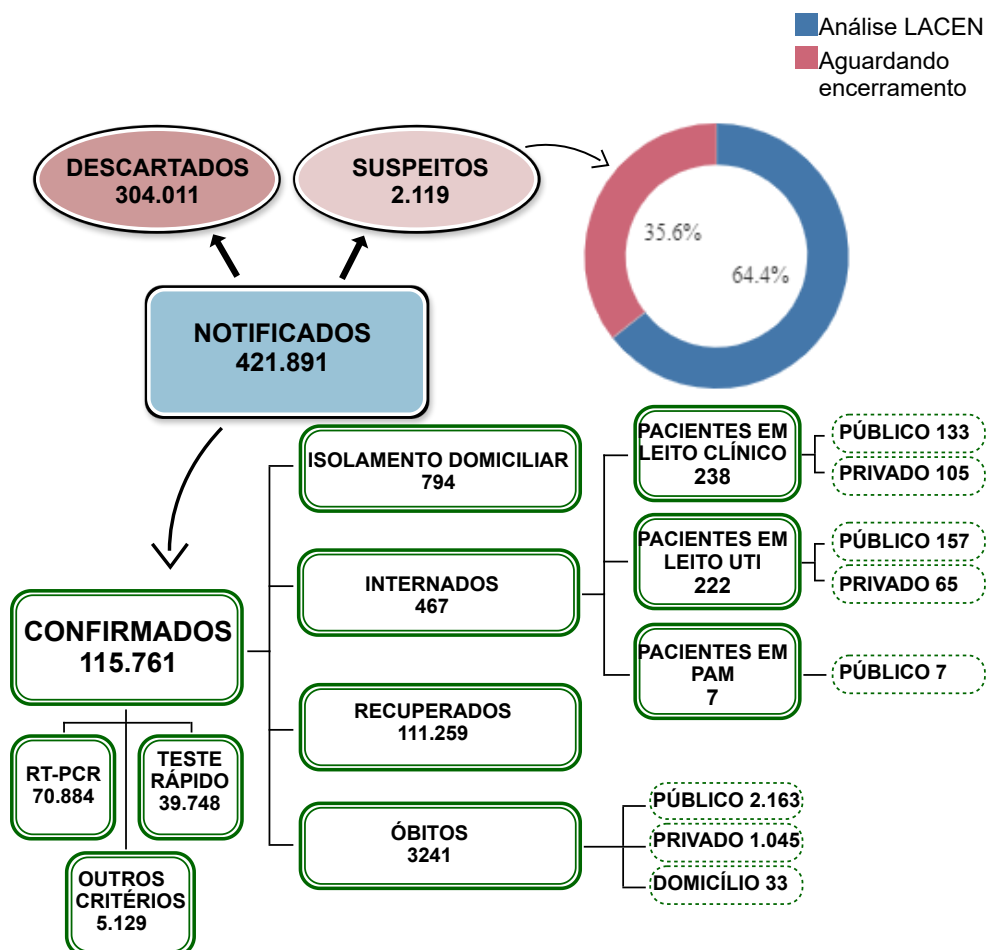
Análise LACEN
Aguardando encerramento

DESCARTADOS
304.011

SUSPEITOS
2.119

35.6%
64.4%

NOTIFICADOS
421.891

CONFIRMADOS
115.761

RT-PCR
70.884

TESTE RÁPIDO
39.748

OUTROS CRITÉRIOS
5.129

ISOLAMENTO DOMICILIAR
794

INTERNADOS
467

RECUPERADOS
111.259

ÓBITOS
3241

PACIENTES EM LEITO CLÍNICO
238

PÚBLICO 133
PRIVADO 105

PACIENTES EM LEITO UTI
222

PÚBLICO 157
PRIVADO 65

PACIENTES EM PAM
7

PÚBLICO 7

PÚBLICO 2.163
PRIVADO 1.045
DOMICÍLIO 33